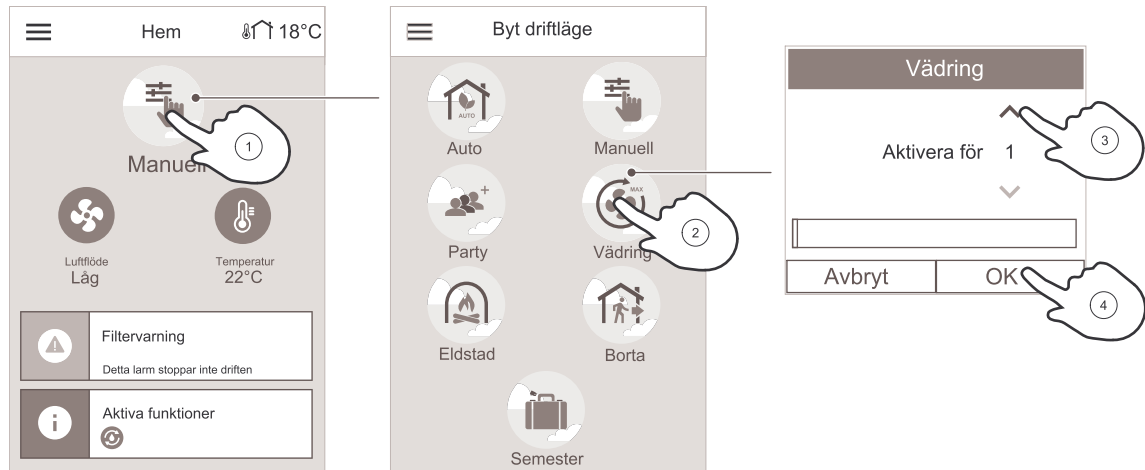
Hem 18°C

1

Manuell

Luftflöde
Låg

Temperatur
22°C

Filtervarning

Detta larm stoppar inte driften

Aktiva funktioner

Byt driftläge

AUTO
Auto

Manuell

Party

MAX
Vädring

2

Eldstad

Borta

Semester

Vädring

3

Aktivera för 1

Avbryt

OK

4